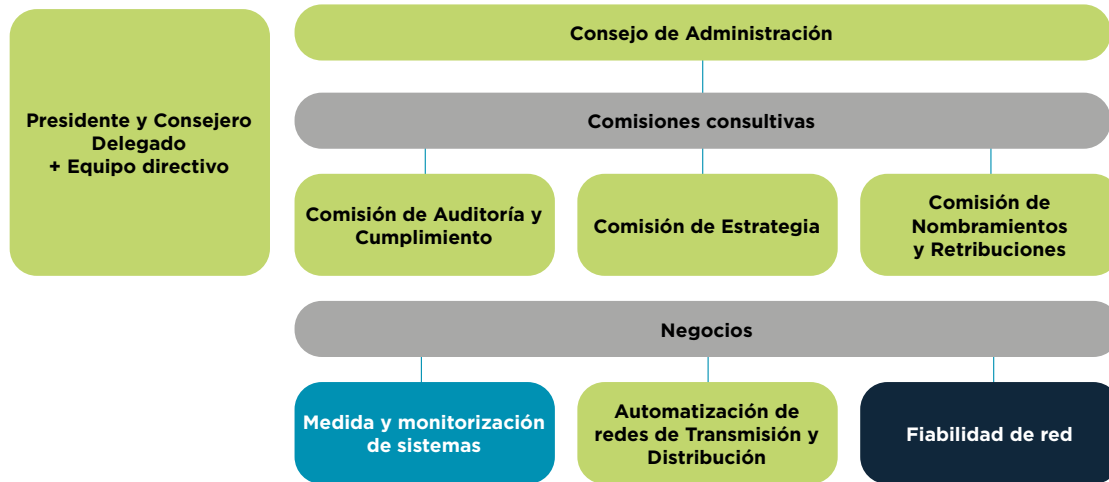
Presidente y Consejero Delegado
+ Equipo directivo

Consejo de Administración

Comisiones consultivas

Comisión de Auditoría y Cumplimiento

Comisión de Estrategia

Comisión de Nombramientos y Retribuciones

Negocios

Medida y monitorización de sistemas

Automatización de redes de Transmisión y Distribución

Fiabilidad de red